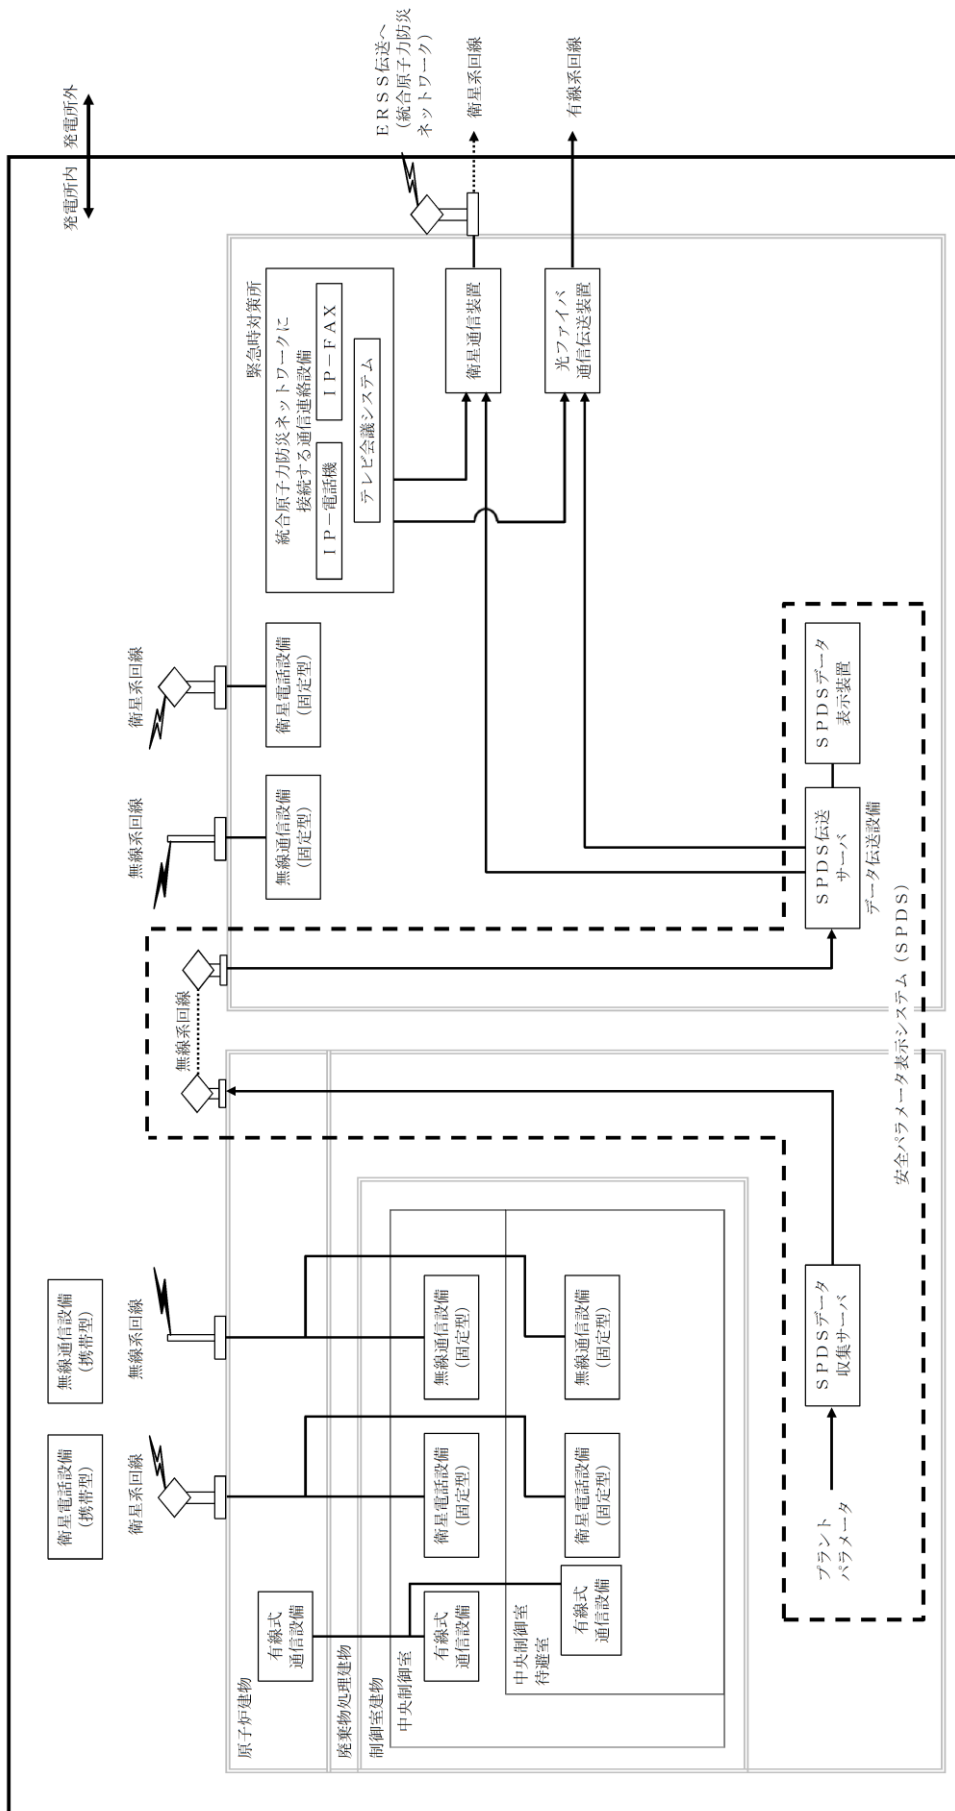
発電所内
発電所外

ERSS伝送へ
（統合原子力防災
ネットワーク）

衛星系回線

有線系回線

緊急時対策所

統合原子力防災ネットワークに
接続する通信連絡設備

IP－FAX

IP－電話機

テレビ会議システム

衛星通信装置

光ファイバ
通信伝送装置

衛星系回線

衛星電話設備
（固定型）

無線系回線

無線通信設備
（固定型）

SPDSデータ
表示装置

SPDS伝送
サーバ

データ伝送設備

安全パラメータ表示システム（SPDS）

無線系回線

衛星電話設備
（携帯型）

無線通信設備
（携帯型）

衛星系回線

無線系回線

衛星電話設備
（固定型）

無線通信設備
（固定型）

衛星電話設備
（固定型）

無線通信設備
（固定型）

SPDSデータ
収集サーバ

プラント
パラメータ

有線式
通信設備

有線式
通信設備

有線式
通信設備

中央制御室
待避室

中央制御室

制御室建物

廃棄物処理建物

原子炉建物